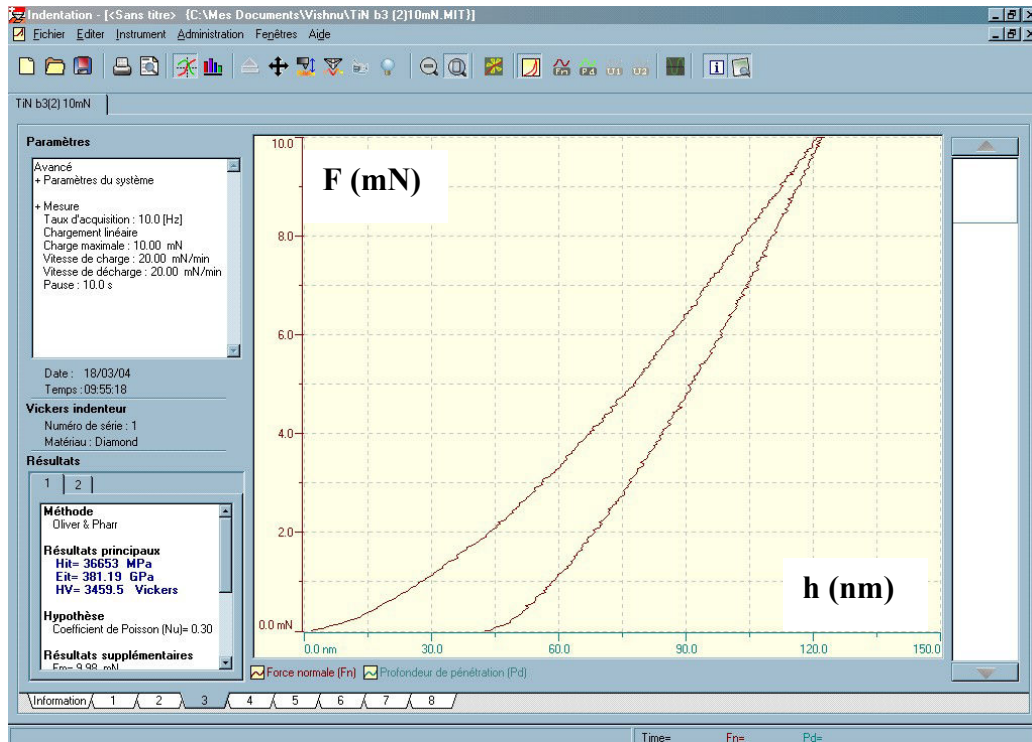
Indentation - [<Sans titre> {C:\Mes Documents\Vishnu\TiN b3 (2)10mN.MIT}]

Fichier Editer Instrument Administration Fenêtres Aide

TiN b3(2) 10mN

Paramètres

Avancé
+ Paramètres du système

+ Mesure
Taux d'acquisition : 10.0 [Hz]
Chargement linéaire
Charge maximale : 10.00 mN
Vitesse de charge : 20.00 mN/min
Vitesse de décharge : 20.00 mN/min
Pause : 10.0 s

Date : 18/03/04
Temps : 09:55:18

Vickers indenteur
Numéro de série : 1
Matériau : Diamond

Résultats

1 2

Méthode
Oliver & Pharr

Résultats principaux
Hit= 36653 MPa
Eit= 381.19 GPa
HV= 3459.5 Vickers

Hypothèse
Coefficient de Poisson (Nu)= 0.30

Résultats supplémentaires
Fm= 9.98 mN

F (mN)

10.0
8.0
6.0
4.0
2.0
0.0 mN

0.0 nm 30.0 60.0 90.0 120.0 150.0

h (nm)

Force normale (Fn) Profondeur de pénétration (Pd)

Information 1 2 3 4 5 6 7 8

Time= Fn= Pd=